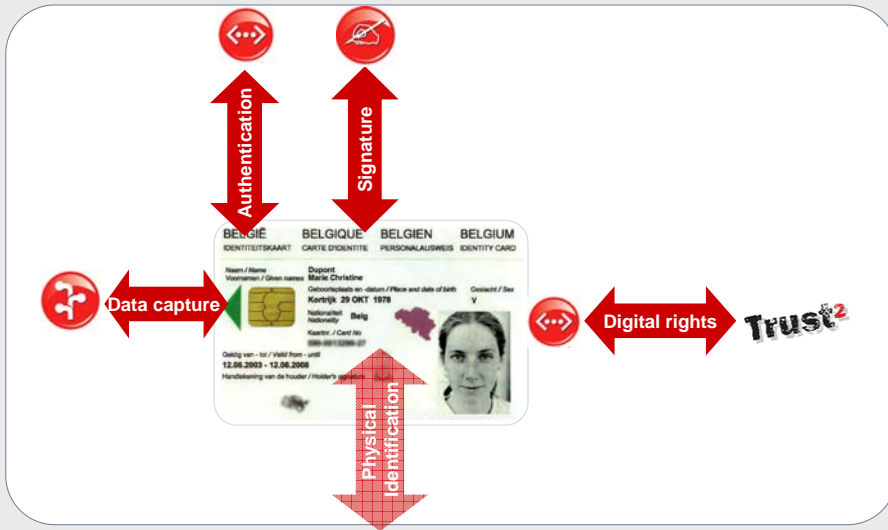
Authentication

Signature

BELGIË
IDENTITEITSKAART

BELGIQUE
CARTE D'IDENTITE

BELGIEN
PERSONALAUSWEIS

BELGIUM
IDENTITY CARD

Naam / Name
Voornamen / Given names

Dupont
Marie Christine

Geboorteplaats en -datum / Place and date of birth

Kortrijk 29 OKT 1978

Geslacht / Sex
V

Nationaliteit
Nationality

Belg

Kaartnr. / Card No

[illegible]

Geldig van - tot / Valid from - until
12.06.2003 - 12.06.2008

Handtekening van de houder / Holder's signature

Data capture

Digital rights

Trust²

Physical Identification